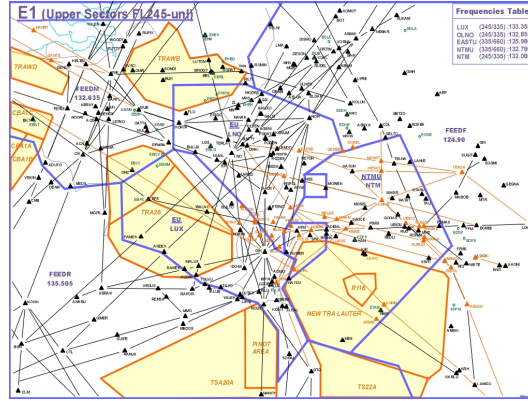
E1 (Upper Sectors FL245-unl)

Frequencies Table
LUX (245/335) 133.5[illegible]
OLNO (245/335) 132.85
EASTU (335/660) 125.9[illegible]
NTMU (335/660) 132.7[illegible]
NTM (245/335) 132.0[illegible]

TRAWD

TRAWB

FEEDR
132.635

EU
LNK

FEEDF
124.90

NTMU
NTM

TRA26

EU
LUX

FEEDR
135.505

R116

NEW TRA LAUTER

PIROT
AREA

TSA20A

TS22A

CBA1A

CBA1B